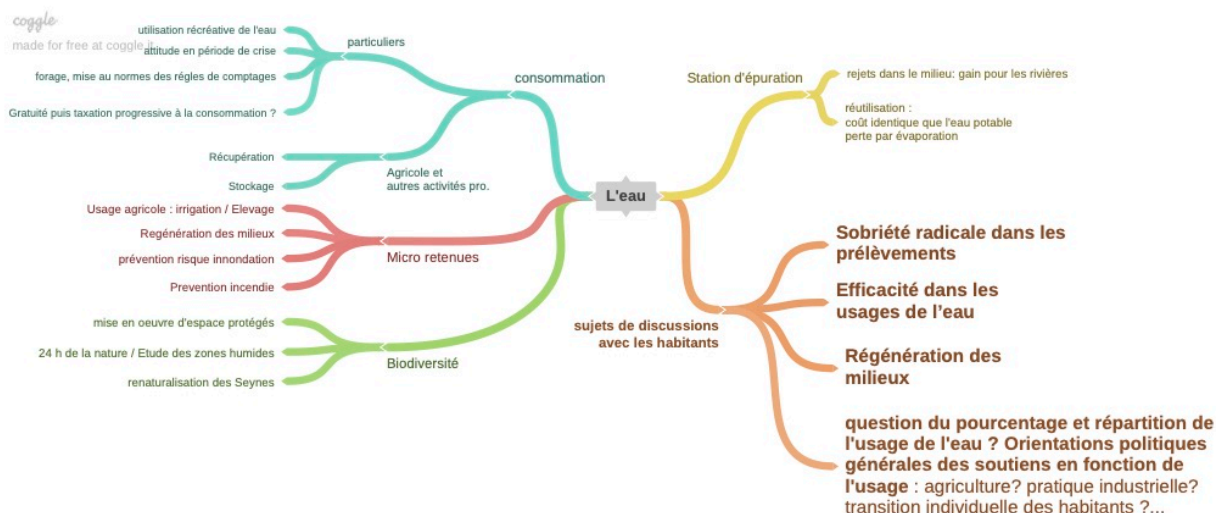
coggle
made for free at coggle.it

L'eau

consommation

particuliers

utilisation récréative de l'eau

attitude en période de crise

forage, mise au normes des régles de comptages

Gratuité puis taxation progressive à la consommation ?

Agricole et autres activités pro.

Récupération

Stockage

Micro retenues

Usage agricole : irrigation / Elevage

Regénération des milieux

prévention risque innondation

Prevention incendie

Biodiversité

mise en oeuvre d'espace protégés

24 h de la nature / Etude des zones humides

renaturalisation des Seynes

Station d'épuration

rejets dans le milieu: gain pour les rivières

réutilisation :
coût identique que l'eau potable
perte par évaporation

sujets de discussions avec les habitants

Sobriété radicale dans les prélèvements

Efficacité dans les usages de l'eau

Régénération des milieux

question du pourcentage et répartition de l'usage de l'eau ? Orientations politiques générales des soutiens en fonction de l'usage : agriculture? pratique industrielle? transition individuelle des habitants ?...